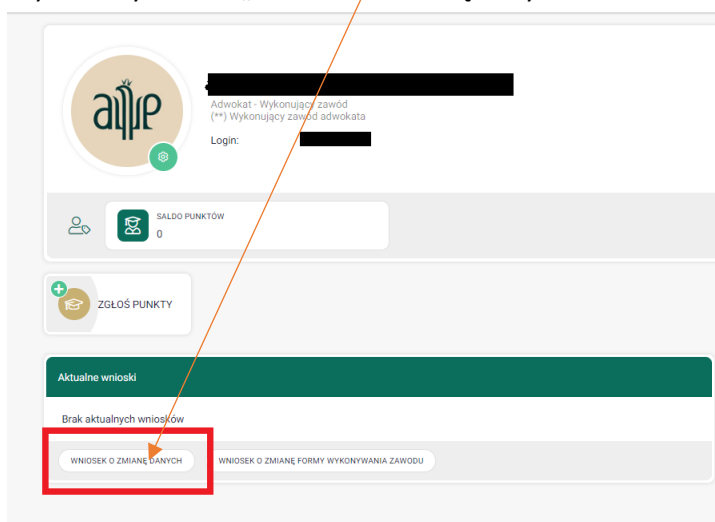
Adwokat - Wykonujący zawód
(**) Wykonujący zawód adwokata

Login:

SALDO PUNKTÓW
0

ZGŁOŚ PUNKTY

Aktualne wnioski

Brak aktualnych wniosków

WNIOSEK O ZMIANĘ DANYCH

WNIOSEK O ZMIANĘ FORMY WYKONYWANIA ZAWODU